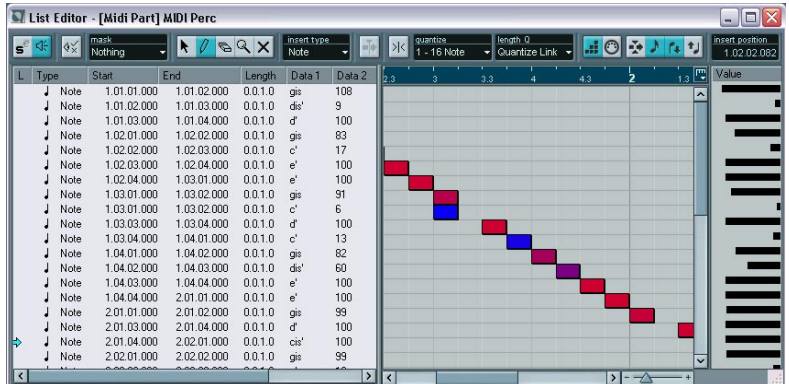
List Editor - [Midi Part] MIDI Perc

S

mask
Nothing

insert type
Note

quantize
1 - 16 Note

length Q
Quantize Link

insert position
1.02.02.082

| L | Type | Start | End | Length | Data 1 | Data 2 |
|---|---|---|---|---|---|---|
| | Note | 1.01.01.000 | 1.01.02.000 | 0.0.1.0 | gis | 108 |
| | Note | 1.01.02.000 | 1.01.03.000 | 0.0.1.0 | dis' | 9 |
| | Note | 1.01.03.000 | 1.01.04.000 | 0.0.1.0 | d' | 100 |
| | Note | 1.02.01.000 | 1.02.02.000 | 0.0.1.0 | gis | 83 |
| | Note | 1.02.02.000 | 1.02.03.000 | 0.0.1.0 | c' | 17 |
| | Note | 1.02.03.000 | 1.02.04.000 | 0.0.1.0 | e' | 100 |
| | Note | 1.02.04.000 | 1.03.01.000 | 0.0.1.0 | e' | 100 |
| | Note | 1.03.01.000 | 1.03.02.000 | 0.0.1.0 | gis | 91 |
| | Note | 1.03.01.000 | 1.03.02.000 | 0.0.1.0 | c' | 6 |
| | Note | 1.03.03.000 | 1.03.04.000 | 0.0.1.0 | d' | 100 |
| | Note | 1.03.04.000 | 1.04.01.000 | 0.0.1.0 | c' | 13 |
| | Note | 1.04.01.000 | 1.04.02.000 | 0.0.1.0 | gis | 82 |
| | Note | 1.04.02.000 | 1.04.03.000 | 0.0.1.0 | dis' | 60 |
| | Note | 1.04.03.000 | 1.04.04.000 | 0.0.1.0 | e' | 100 |
| | Note | 1.04.04.000 | 2.01.01.000 | 0.0.1.0 | e' | 100 |
| | Note | 2.01.01.000 | 2.01.02.000 | 0.0.1.0 | gis | 99 |
| | Note | 2.01.03.000 | 2.01.04.000 | 0.0.1.0 | d' | 100 |
| | Note | 2.01.04.000 | 2.02.01.000 | 0.0.1.0 | cis' | 100 |
| | Note | 2.02.01.000 | 2.02.02.000 | 0.0.1.0 | gis | 99 |

2.3 3 3.3 4 4.3 2 1.3

Value